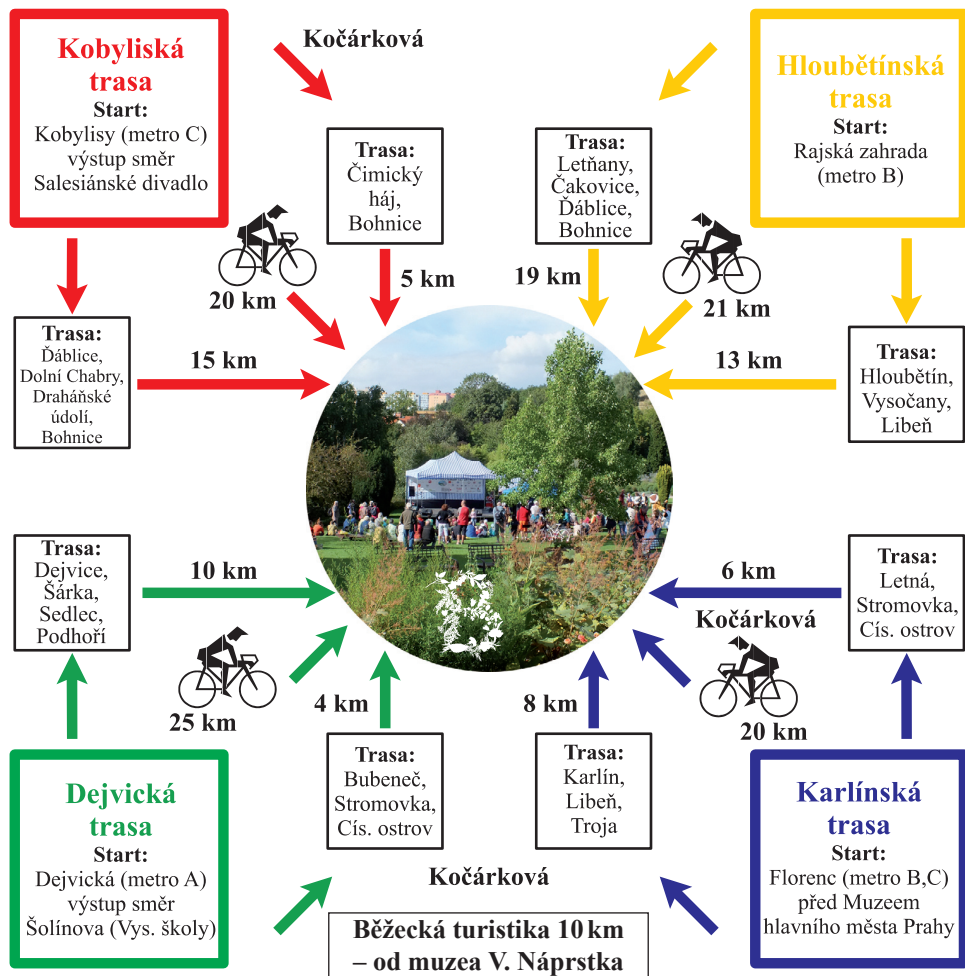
Kobyliská trasa
Start:
Kobylisy (metro C) výstup směr Salesiánské divadlo

Kočárková

Trasa:
Čimický háj, Bohnice

Trasa:
Letňany, Čakovice, Ďáblice, Bohnice

Hloubětínská trasa
Start:
Rajská zahrada (metro B)

20 km

5 km

19 km

21 km

Trasa:
Ďáblice, Dolní Chabry, Drahaňské údolí, Bohnice

15 km

13 km

Trasa:
Hloubětín, Vysočany, Libeň

Trasa:
Dejvice, Šárka, Sedlec, Podhoří

10 km

6 km

Trasa:
Letná, Stromovka, Cís. ostrov

Kočárková

25 km

4 km

8 km

20 km

Trasa:
Bubeneč, Stromovka, Cís. ostrov

Trasa:
Karlín, Libeň, Troja

Dejvická trasa
Start:
Dejvická (metro A) výstup směr Šolínova (Vys. školy)

Kočárková

Běžecká turistika 10 km – od muzea V. Náprstka

Karlínská trasa
Start:
Florenc (metro B,C) před Muzeem hlavního města Prahy